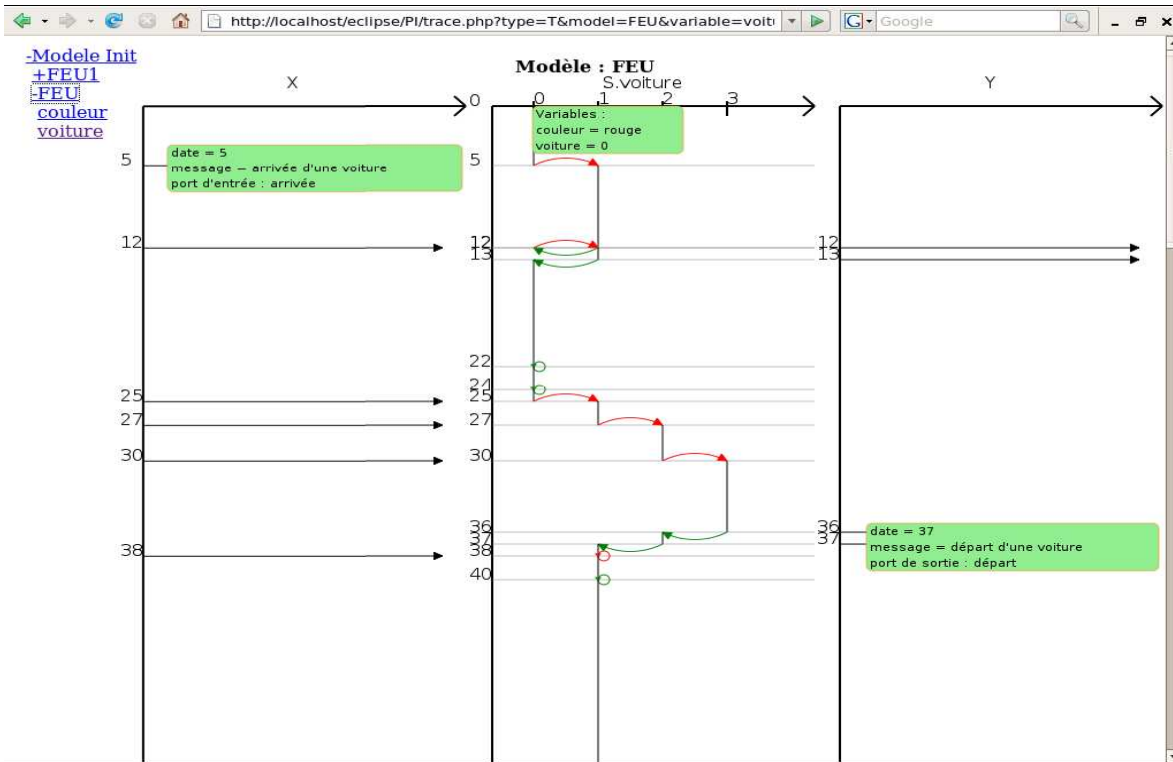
http://localhost/eclipse/PI/trace.php?type=T&model=FEU&variable=voitu

Google

-Modele Init
+FEU1
-FEU
couleur
voiture

Modèle : FEU

X

S.voiture

Y

0

0 1 2 3

Variables :
couleur = rouge
voiture = 0

5

date = 5
message = arrivée d'une voiture
port d'entrée : arrivée

5

12

12
13

12
13

22

24
25

25

27

27

30

30

36
37
38

36
37

date = 37
message = départ d'une voiture
port de sortie : départ

38

40